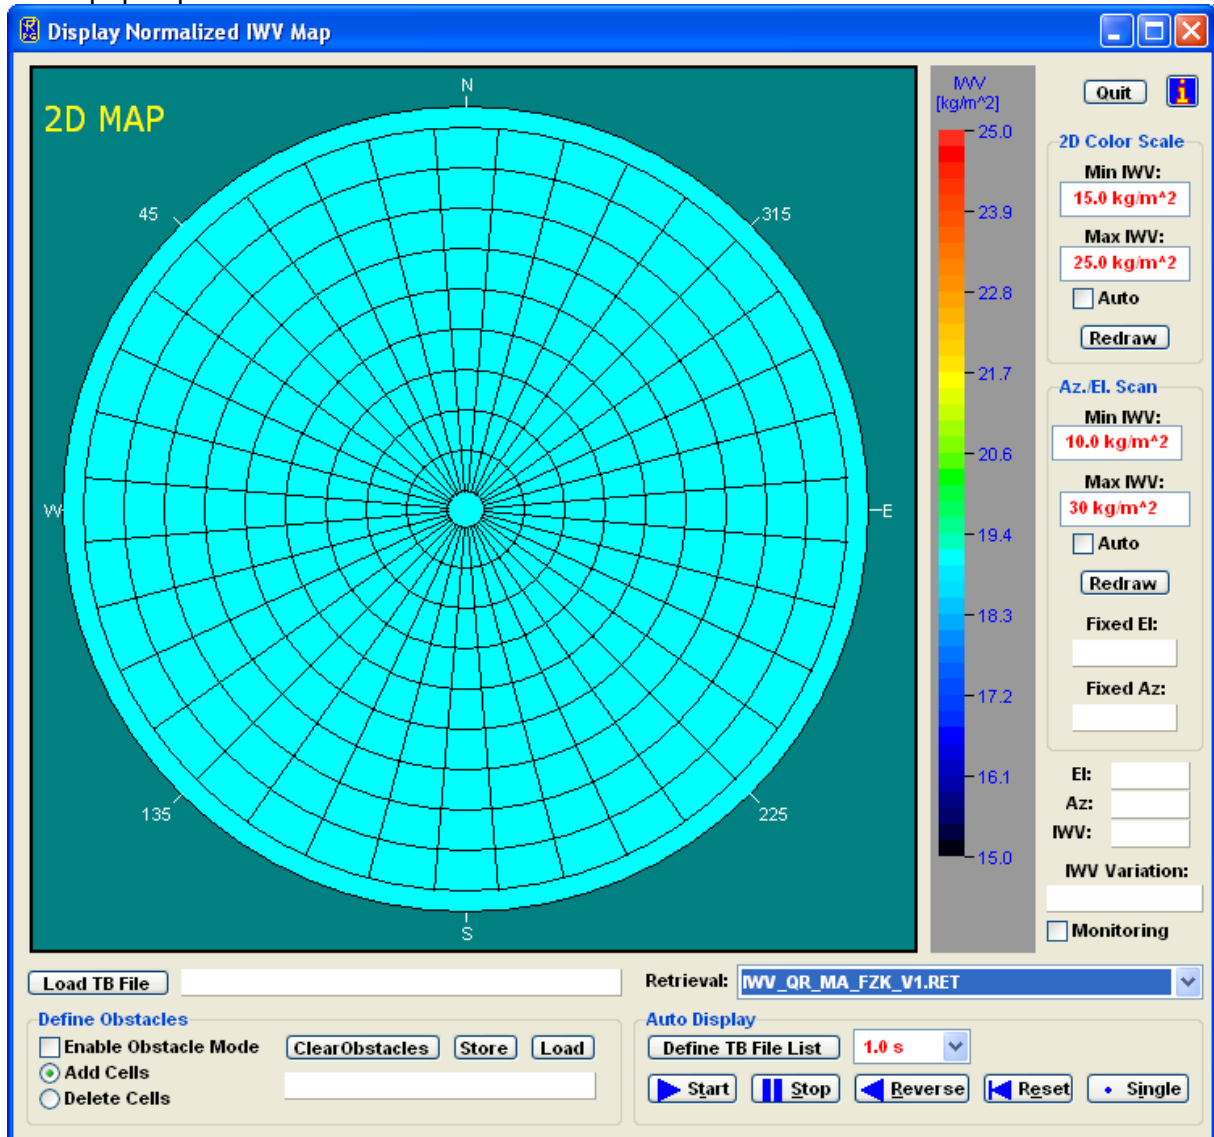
Display Normalized IWV Map

2D MAP

N
45
315
W
E
135
225
S

IWV [kg/m^2]
25.0
23.9
22.8
21.7
20.6
19.4
18.3
17.2
16.1
15.0

Quit

2D Color Scale
Min IWV:
15.0 kg/m^2
Max IWV:
25.0 kg/m^2
Auto
Redraw

Az./El. Scan
Min IWV:
10.0 kg/m^2
Max IWV:
30 kg/m^2
Auto
Redraw
Fixed El:
Fixed Az:

El:
Az:
IWV:
IWV Variation:
Monitoring

Load TB File
Retrieval: IWV_QR_MA_FZK_V1.RET

Define Obstacles
Enable Obstacle Mode
Add Cells
Delete Cells
ClearObstacles
Store
Load

Auto Display
Define TB File List
1.0 s
Start
Stop
Reverse
Reset
Single